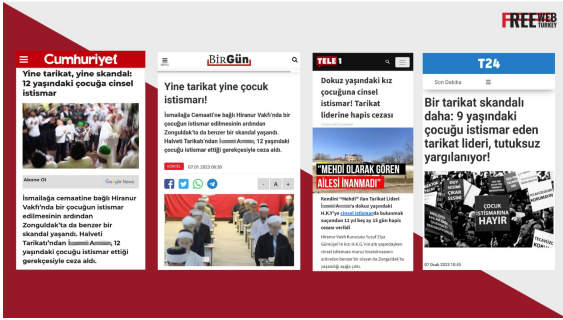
FREE WEB TURKEY

Cumhuriyet

Yine tarikat, yine skandal: 12 yaşındaki çocuğa cinsel istismar

Akıllı Ol

Google News

İsmailağa cemaatine bağlı Hiranur Vakfı'nda bir çocuğun istismar edilmesinin ardından Zonguldak'ta da benzer bir skandal yaşandı. Halveti Tarikatı'ndan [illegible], 12 yaşındaki çocuğu istismar ettiği gerekçesiyle ceza aldı.

BirGün

Yine tarikat yine çocuk istismarı!

İsmailağa Cemaati'ne bağlı Hiranur Vakfı'nda bir çocuğun istismar edilmesinin ardından Zonguldak'ta da benzer bir skandal yaşandı. Halveti Tarikatı'ndan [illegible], 12 yaşındaki çocuğu istismar ettiği gerekçesiyle ceza aldı.

07.01.2023 09:39

A A

TELE1

Dokuz yaşındaki kız çocuğuna cinsel istismar! Tarikat liderine hapis cezası

"MEHDİ OLARAK GÖREN AİLESİ İNANMADI"

Kendini "Mehdi" ilan Tarikat Lideri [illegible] dokuz yaşındaki H.K.Y'ye cinsel istismarda bulunmak suçundan 13 yıl beş ay 15 gün hapis cezası verildi

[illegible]

T24

Son Dakika

Bir tarikat skandalı daha: 9 yaşındaki çocuğu istismar eden tarikat lideri, tutuksuz yargılanıyor!

ÇOCUK İSTİSMARINA HAYIR

07 Ocak 2023 18:45